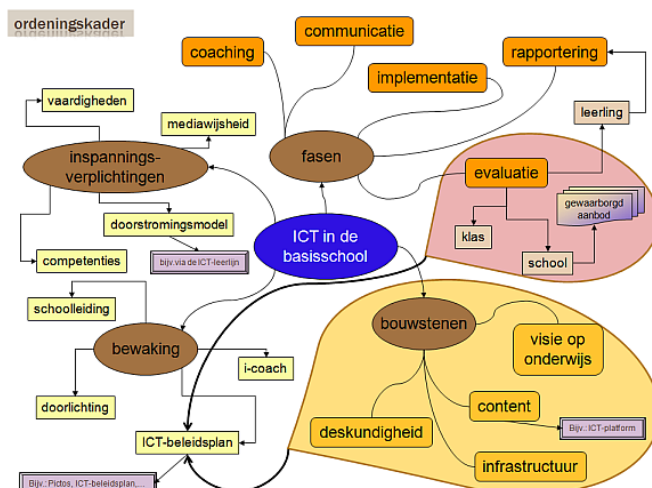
ordeningskader

communicatie

coaching

rapportering

implementatie

vaardigheden

mediawijsheid

leerling

inspannings-verplichtingen

fasen

evaluatie

gewaarborgd aanbod

doorstromingsmodel

klas

ICT in de basisschool

bijv. via de ICT-leerlijn

competenties

school

schoolleiding

bouwstenen

visie op onderwijs

bewaking

i-coach

doorlichting

content

Bijv.: ICT-platform

deskundigheid

ICT-beleidsplan

infrastructuur

Bijv.: Pictos, ICT-beleidsplan,...